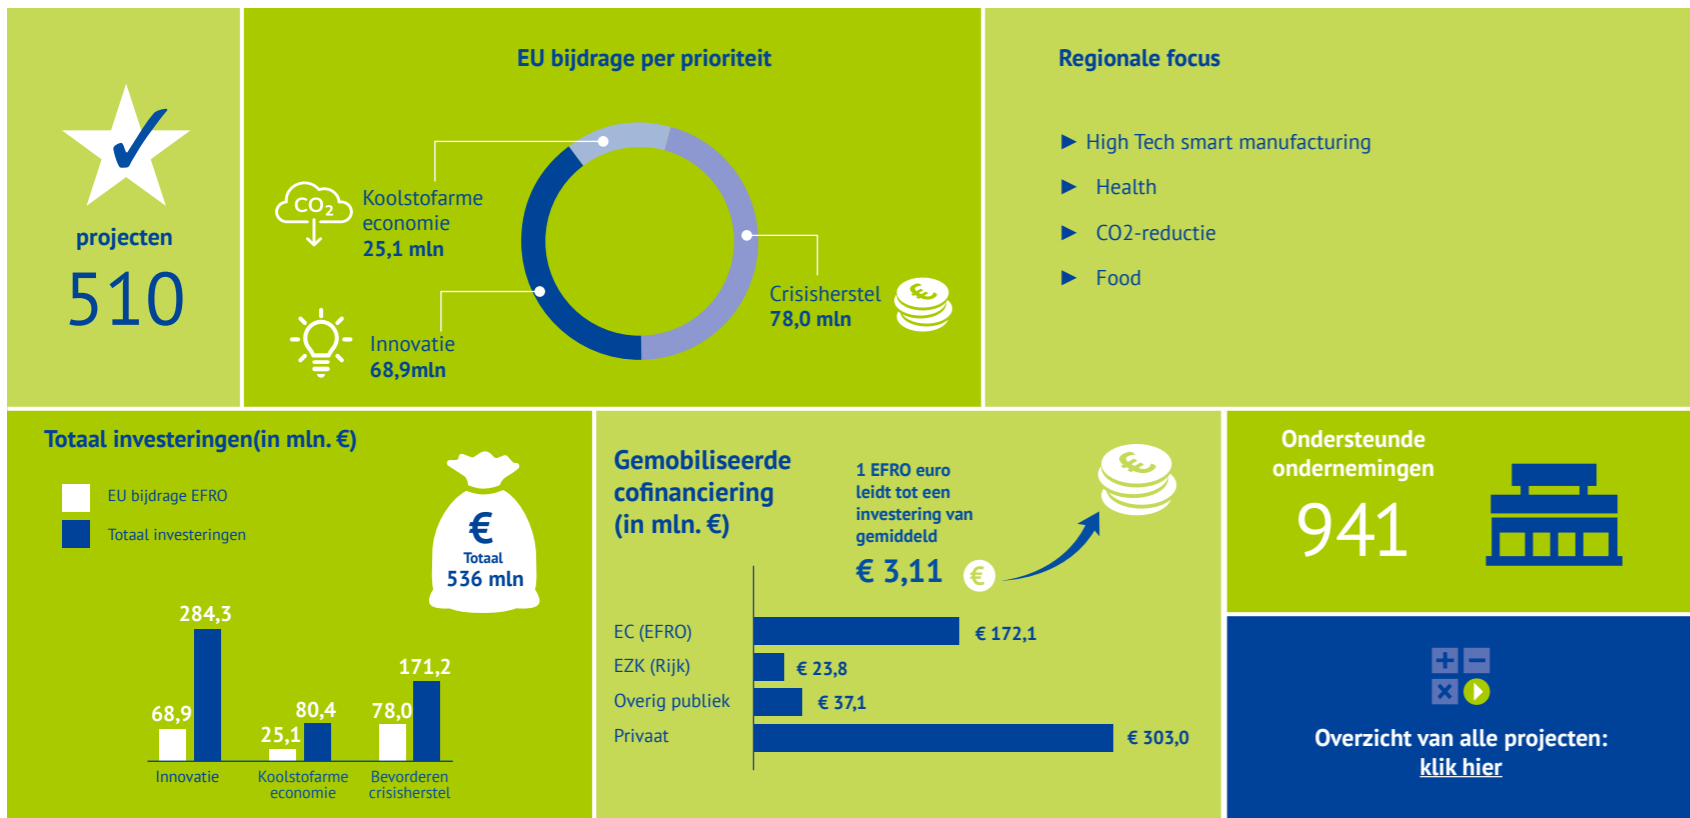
projecten
510

EU bijdrage per prioriteit

$CO_2$

Koolstofarme economie
25,1 mln

Innovatie
68,9mln

Crisisherstel
78,0 mln

Regionale focus

▶ High Tech smart manufacturing
▶ Health
▶ CO2-reductie
▶ Food

Totaal investeringen(in mln. €)

EU bijdrage EFRO
Totaal investeringen

€
Totaal
536 mln

284,3
68,9
80,4
25,1
171,2
78,0

Innovatie
Koolstofarme economie
Bevorderen crisisherstel

Gemobiliseerde cofinanciering (in mln. €)

1 EFRO euro leidt tot een investering van gemiddeld
€ 3,11

EC (EFRO) € 172,1
EZK (Rijk) € 23,8
Overig publiek € 37,1
Privaat € 303,0

Ondersteunde ondernemingen
941

Overzicht van alle projecten:
klik hier